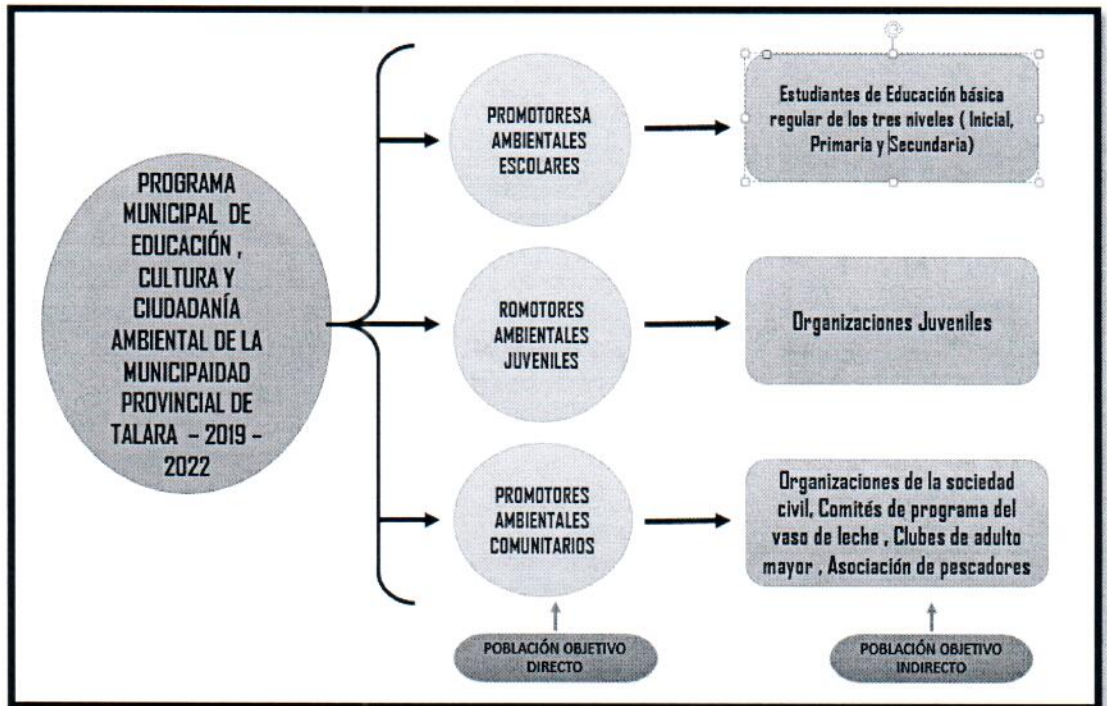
PROGRAMA MUNICIPAL DE EDUCACIÓN , CULTURA Y CIUDADANÍA AMBIENTAL DE LA MUNICIPAIDAD PROVINCIAL DE TALARA – 2019 – 2022

PROMOTORESA AMBIENTALES ESCOLARES

Estudiantes de Educación básica regular de los tres niveles ( Inicial, Primaria y Secundaria)

ROMOTORES AMBIENTALES JUVENILES

Organizaciones Juveniles

PROMOTORES AMBIENTALES COMUNITARIOS

Organizaciones de la sociedad civil, Comités de programa del vaso de leche , Clubes de adulto mayor , Asociación de pescadores

POBLACIÓN OBJETIVO DIRECTO

POBLACIÓN OBJETIVO INDIRECTO